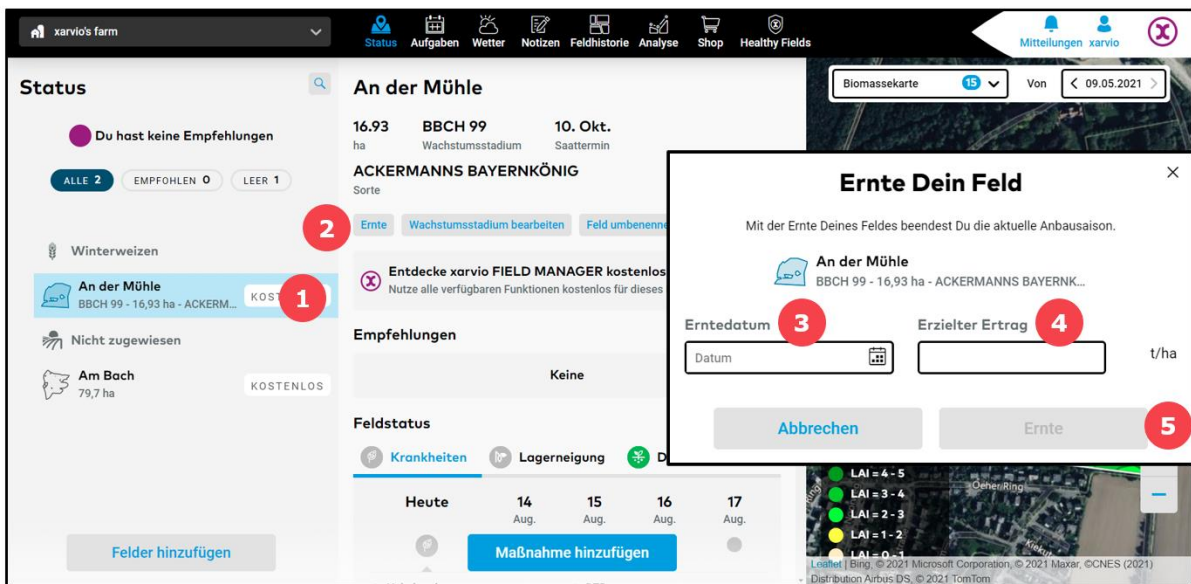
xarvio's farm

Status Aufgaben Wetter Notizen Feldhistorie Analyse Shop Healthy Fields

Mitteilungen xarvio

Status

Du hast keine Empfehlungen

ALLE 2 EMPFOHLEN 0 LEER 1

Winterweizen

An der Mühle
BBCH 99 - 16,93 ha - ACKERM... KOST

1

Nicht zugewiesen

Am Bach
79,7 ha
KOSTENLOS

Felder hinzufügen

An der Mühle

16.93 ha
BBCH 99 Wachstumsstadium
10. Okt. Saattermin

ACKERMANNS BAYERNKÖNIG
Sorte

2

Ernte Wachstumsstadium bearbeiten Feld umbenenne

Entdecke xarvio FIELD MANAGER kostenlos
Nutze alle verfügbaren Funktionen kostenlos für dieses

Empfehlungen

Keine

Feldstatus

Krankheiten Lagerneigung D

| Heute | 14 Aug. | 15 Aug. | 16 Aug. | 17 Aug. |
|---|---|---|---|---|

Maßnahme hinzufügen

Biomassekarte 15 Von 09.05.2021

Ernte Dein Feld

Mit der Ernte Deines Feldes beendest Du die aktuelle Anbausaison.

An der Mühle
BBCH 99 - 16,93 ha - ACKERMANNS BAYERNK...

Erntedatum 3
Datum

Erzielter Ertrag 4
t/ha

Abbrechen Ernte 5

LAI = 4 - 5
LAI = 3 - 4
LAI = 2 - 3
LAI = 1 - 2
LAI = 0 - 1

Oeher Ring

Leaflet | Bing, © 2021 Microsoft Corporation, © 2021 Maxar, ©CNES (2021) Distribution Airbus DS, © 2021 TomTom